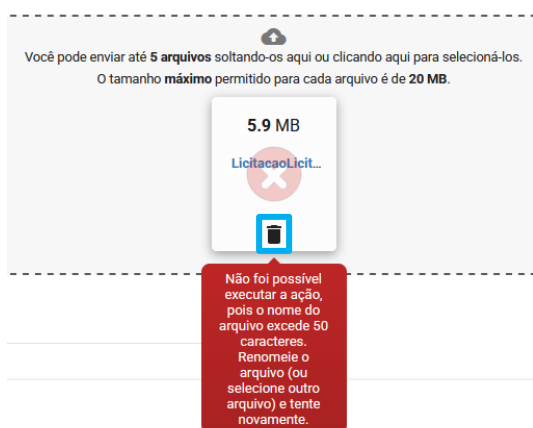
Você pode enviar até 5 arquivos soltando-os aqui ou clicando aqui para selecioná-los.
O tamanho máximo permitido para cada arquivo é de 20 MB.

5.9 MB

LicitacaoLicit...

Não foi possível executar a ação, pois o nome do arquivo excede 50 caracteres. Renomeie o arquivo (ou selecione outro arquivo) e tente novamente.